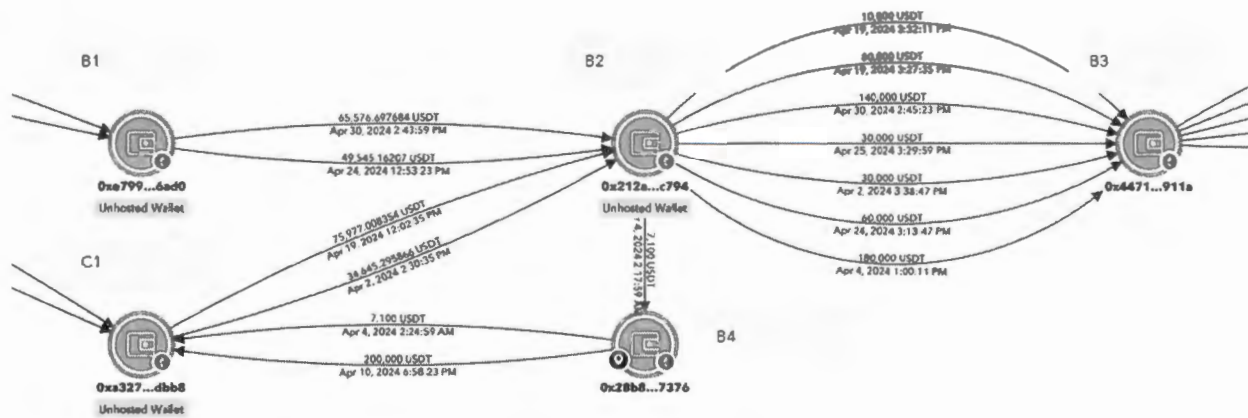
B1

B2

B3

C1

B4

10,000 USDT
Apr 19, 2024 3:32:11 PM

80,000 USDT
Apr 19, 2024 3:27:35 PM

140,000 USDT
Apr 30, 2024 2:45:23 PM

30,000 USDT
Apr 25, 2024 3:29:59 PM

30,000 USDT
Apr 2, 2024 3:38:47 PM

60,000 USDT
Apr 24, 2024 3:13:47 PM

180,000 USDT
Apr 4, 2024 1:00:11 PM

65,576.697684 USDT
Apr 30, 2024 2:43:59 PM

49,545.16207 USDT
Apr 24, 2024 12:53:23 PM

75,977.008354 USDT
Apr 19, 2024 12:02:35 PM

38,645.295866 USDT
Apr 2, 2024 2:30:35 PM

7,100 USDT
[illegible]4, 2024 2:17:59 A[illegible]

7,100 USDT
Apr 4, 2024 2:24:59 AM

200,000 USDT
Apr 10, 2024 6:58:23 PM

0xe799...6ad0
Unhosted Wallet

0x212a...c794
Unhosted Wallet

0x4471...911a

0xa327...dbb8
Unhosted Wallet

0x28b8...7376